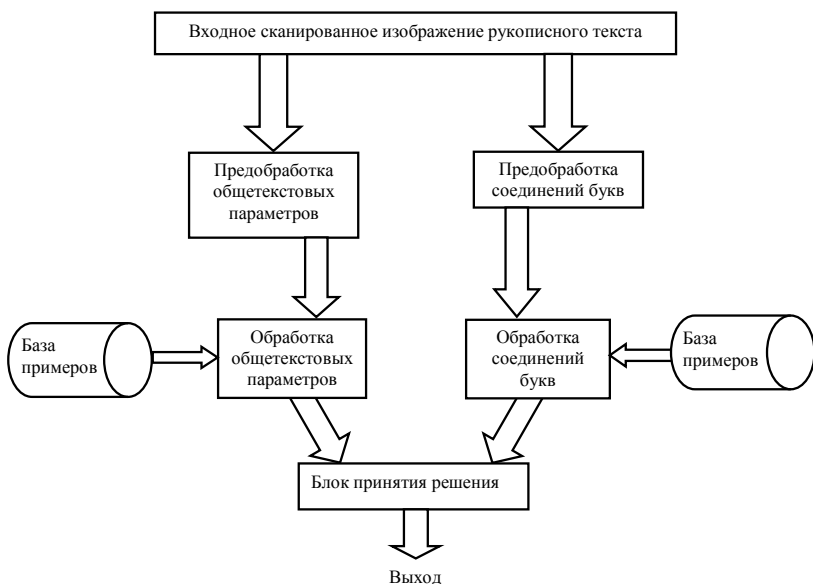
Входное сканированное изображение рукописного текста

Предобработка общетекстовых параметров

Предобработка соединений букв

База примеров

Обработка общетекстовых параметров

Обработка соединений букв

База примеров

Блок принятия решения

Выход